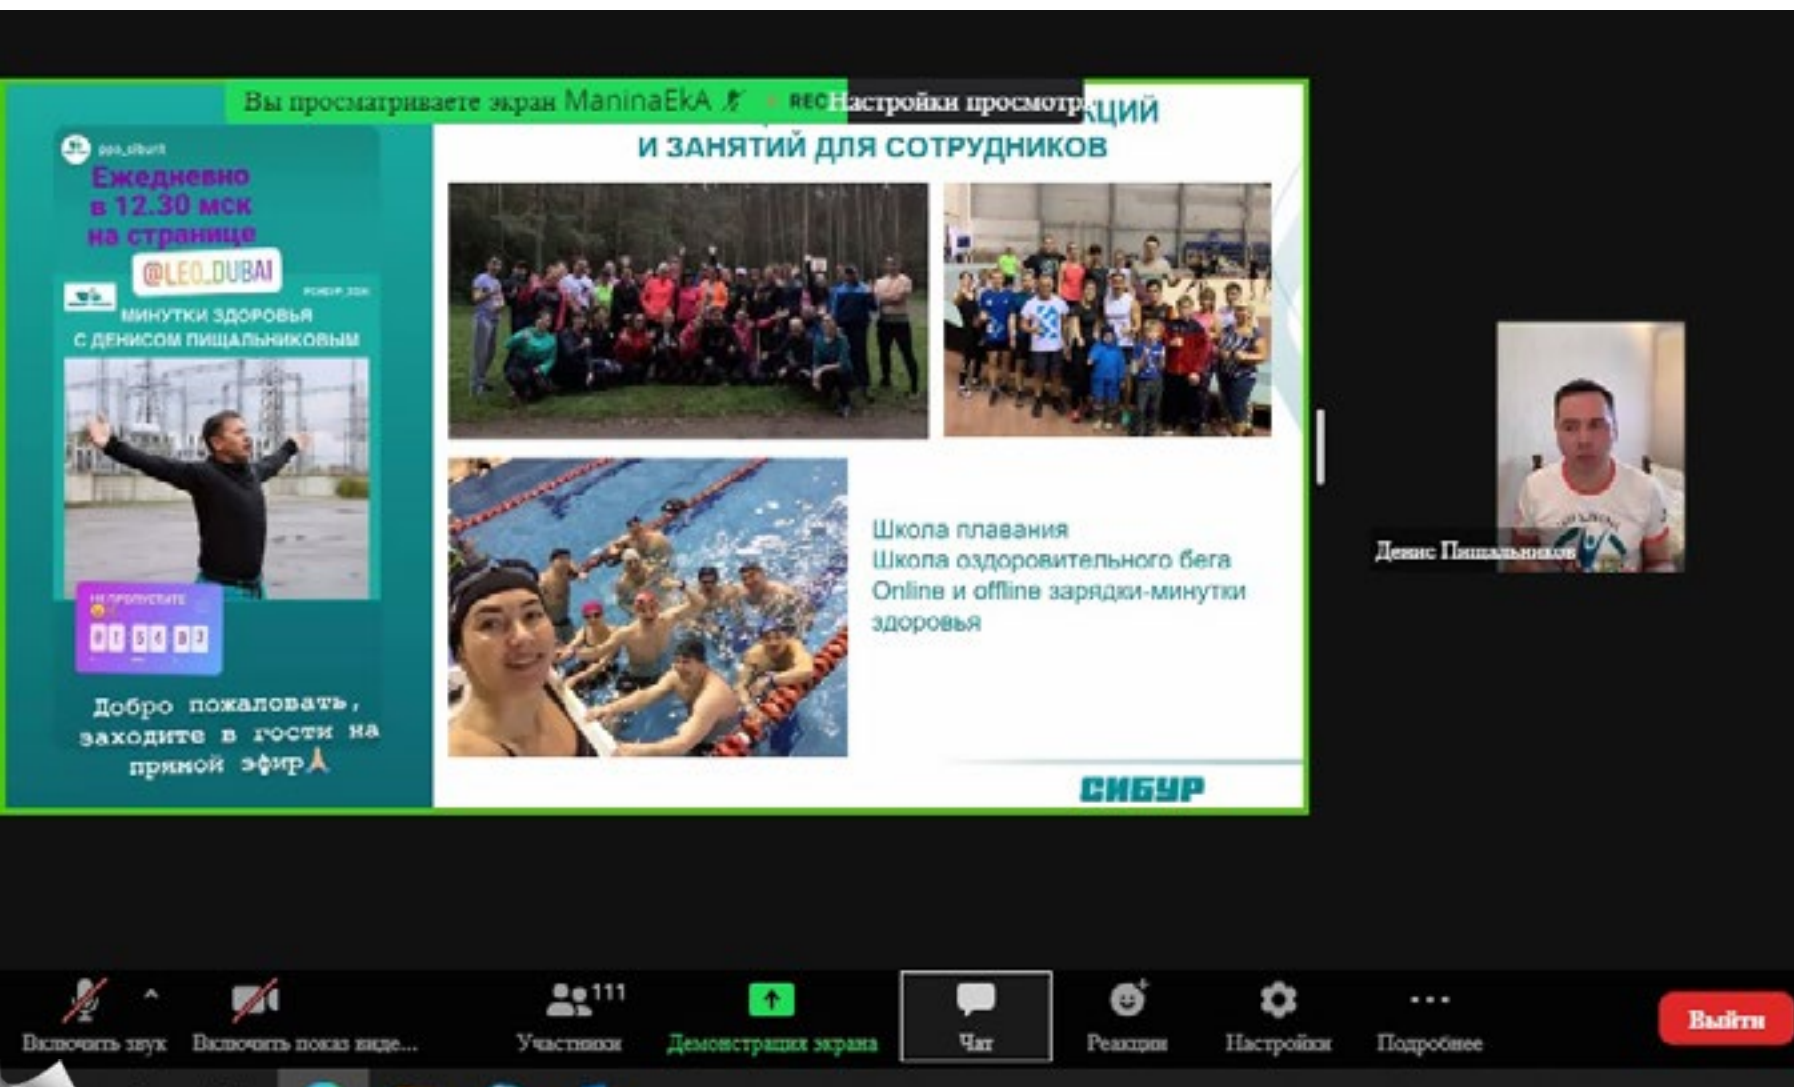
Вы просматриваете экран ManinaEkA REC Настройки просмотра

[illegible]кций И ЗАНЯТИЙ ДЛЯ СОТРУДНИКОВ

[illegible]

Ежедневно в 12.30 мск на странице

@LEO_DUBAI

МИНУТКИ ЗДОРОВЬЯ С ДЕНИСОМ ПИЩАЛЬНИКОВЫМ

НЕ ПРОПУСТИТЕ

01 53 02

Добро пожаловать, заходите в гости на прямой эфир

Школа плавания
Школа оздоровительного бега
Online и offline зарядки-минутки здоровья

СИБУР

Денис Пищальников

Включить звук
Включить показ виде...
111
Участники
Демонстрация экрана
Чат
Реакции
Настройки
Подробнее
Выйти